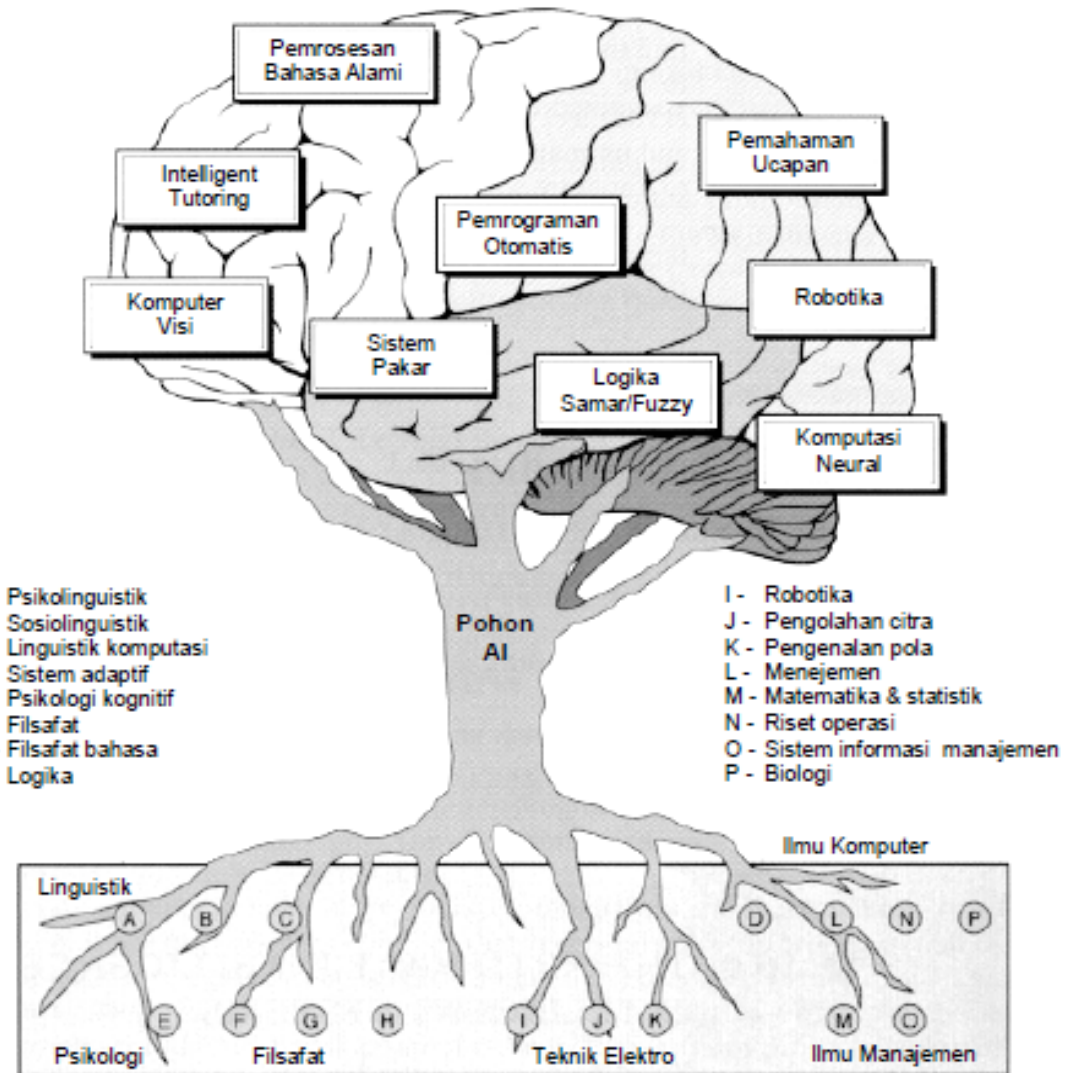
Pemrosesan Bahasa Alami

Intelligent Tutoring

Pemahaman Ucapan

Pemrograman Otomatis

Komputer Visi

Robotika

Sistem Pakar

Logika Samar/Fuzzy

Komputasi Neural

Pohon AI

Psikolinguistik
Sosiolinguistik
Linguistik komputasi
Sistem adaptif
Psikologi kognitif
Filsafat
Filsafat bahasa
Logika

I - Robotika
J - Pengolahan citra
K - Pengenalan pola
L - Menejemen
M - Matematika & statistik
N - Riset operasi
O - Sistem informasi manajemen
P - Biologi

Ilmu Komputer

Linguistik

A B C D L N P

E F G H I J K M O

Psikologi Filsafat Teknik Elektro Ilmu Manajemen